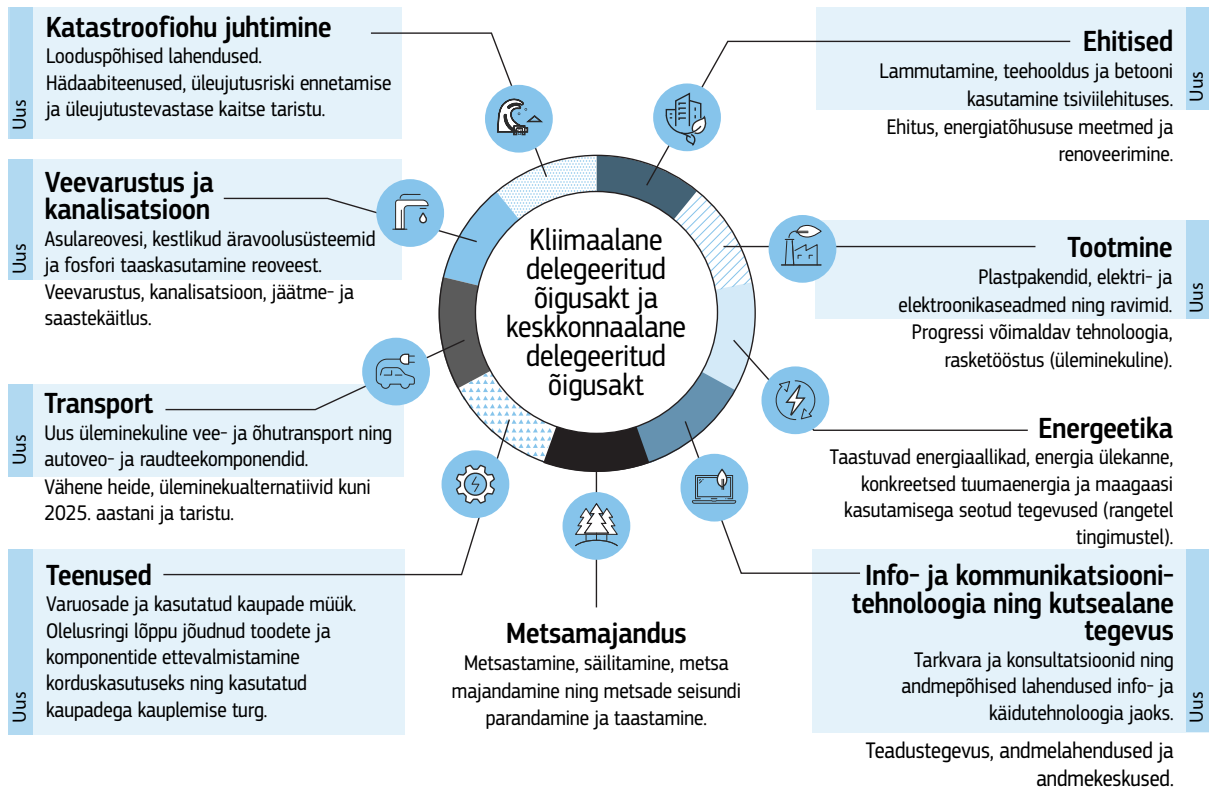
Uus

Katastroofiohu juhtimine
Looduspõhised lahendused. Hädaabiteenused, üleujutusriski ennetamise ja üleujutustevastase kaitse taristu.

Uus

Veevarustus ja kanalisatsioon
Asulareovesi, kestlikud äravoolusüsteemid ja fosfori taaskasutamine reoveest.
Veevarustus, kanalisatsioon, jäätme- ja saastekäitlus.

Uus

Transport
Uus üleminekuline vee- ja õhutransport ning autoveo- ja raudteekomponendid.
Vähene heide, üleminekualternatiivid kuni 2025. aastani ja taristu.

Uus

Teenused
Varuosade ja kasutatud kaupade müük. Olelusringi lõppu jõudnud toodete ja komponentide ettevalmistamine korduskasutuseks ning kasutatud kaupadega kauplemise turg.

Kliimaalane delegeeritud õigusakt ja keskkonnaalane delegeeritud õigusakt

Metsamajandus
Metsastamine, säilitamine, metsa majandamine ning metsade seisundi parandamine ja taastamine.

Ehitised
Lammutamine, teehooldus ja betooni kasutamine tsiviilehituses.
Uus
Ehitus, energiatõhususe meetmed ja renoveerimine.

Tootmine
Plastpakendid, elektri- ja elektroonikaseadmed ning ravimid.
Uus
Progressi võimaldav tehnoloogia, rasketööstus (üleminekuline).

Energeetika
Taastuvad energiaallikad, energia ülekanne, konkreetsed tuumaenergia ja maagaasi kasutamisega seotud tegevused (rangetel tingimustel).

Info- ja kommunikatsioonitehnoloogia ning kutsealane tegevus
Tarkvara ja konsultatsioonid ning andmepõhised lahendused info- ja käidutehnoloogia jaoks.
Uus
Teadustegevus, andmelahendused ja andmekeskused.